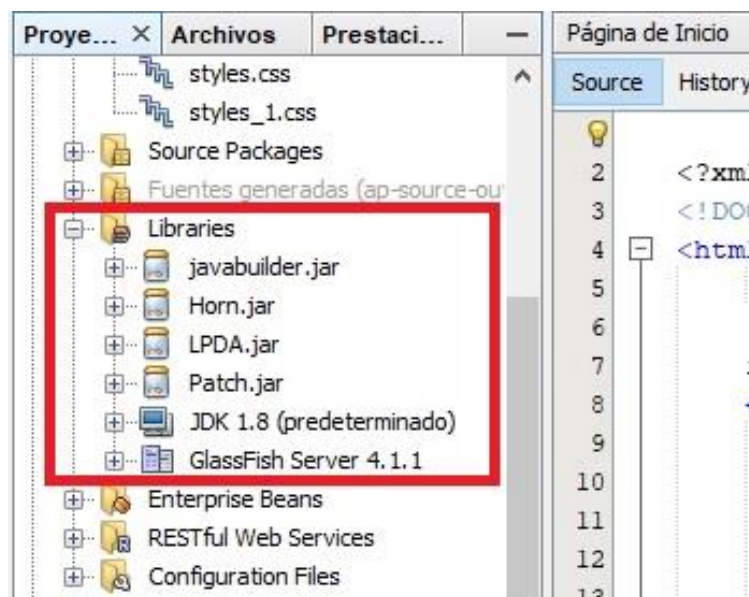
Proye... × Archivos Prestaci... —
styles.css
styles_1.css
Source Packages
Fuentes generadas (ap-source-ou
Libraries
javabuilder.jar
Horn.jar
LPDA.jar
Patch.jar
JDK 1.8 (predeterminado)
GlassFish Server 4.1.1
Enterprise Beans
RESTful Web Services
Configuration Files

Página de Inicio
Source History
2 <?xml
3 <!DO
4 <html
5
6
7
8
9
10
11
12